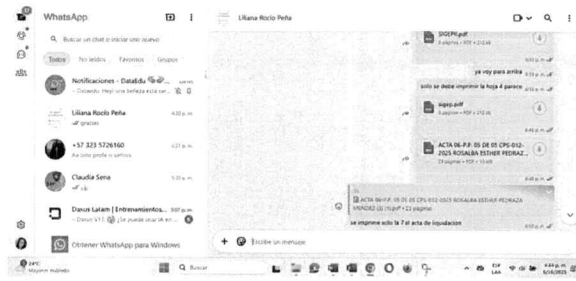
WhatsApp

Buscar un chat o iniciar uno nuevo

Todos No leídos Favoritos Grupos

Notificaciones - DataEdu
~ Oswaldo: Hey! una belleza esta ser...

Liliana Rocío Peña
gracias

+57 323 5726160
Ae solo profe si señora

Claudia Sena
ok

Daruis Lalam | Entrenamientos...
~ Daruis V15: ¿Se puede usar IA en...

Obtener WhatsApp para Windows

Liliana Rocío Peña

SIGEP.pdf
5 páginas • PDF • 212 kB

ya voy para arriba

solo se debe imprimir la hoja 4 parece

sigep.pdf
5 páginas • PDF • 212 kB

ACTA 06-P.P. 05 DE 05 CPS-012-2025 ROSALBA ESTHER PEDRAZ...
23 páginas • PDF • 10 kB

ACTA 06-P.P. 05 DE 05 CPS-012-2025 ROSALBA ESTHER PEDRAZA MENDEZ (2) (1).pdf • 23 páginas

se imprime solo la 7 el acta de liquidación

Escribe un mensaje

24°C
Mayormente nublado

Buscar

ESP
LAA

4:44 p. m.
6/16/2025